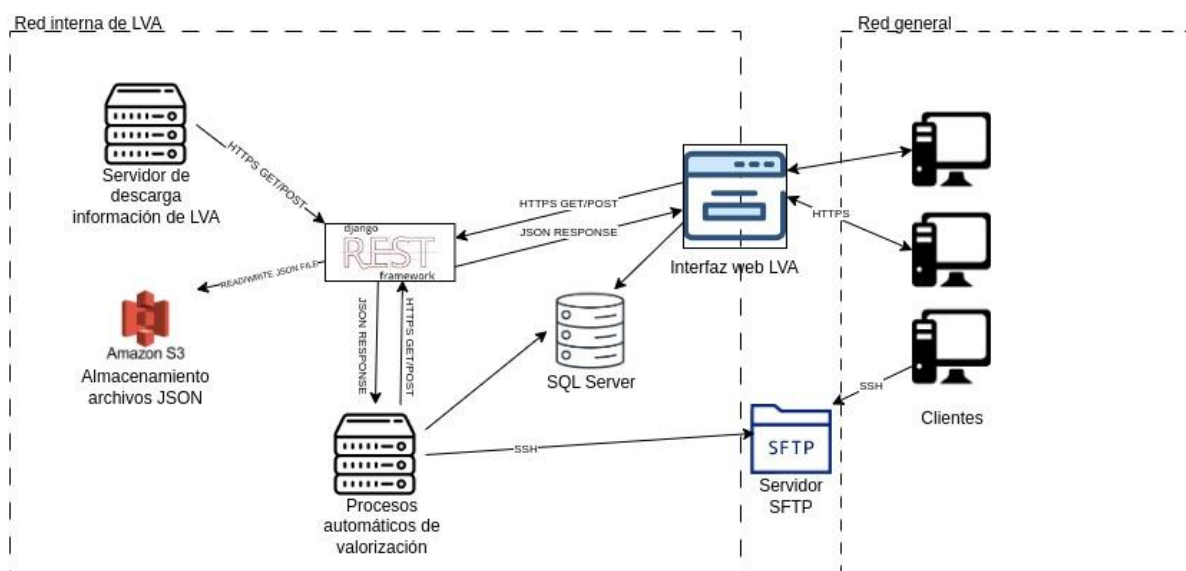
Red interna de LVA

Red general

Servidor de descarga información de LVA

HTTPS GET/POST

django REST framework

HTTPS GET/POST

JSON RESPONSE

Interfaz web LVA

HTTPS

READ/WRITE JSON FILE

Amazon S3
Almacenamiento archivos JSON

JSON RESPONSE

HTTPS GET/POST

SQL Server

SSH

Clientes

SSH

SFTP

Servidor SFTP

Procesos automáticos de valorización